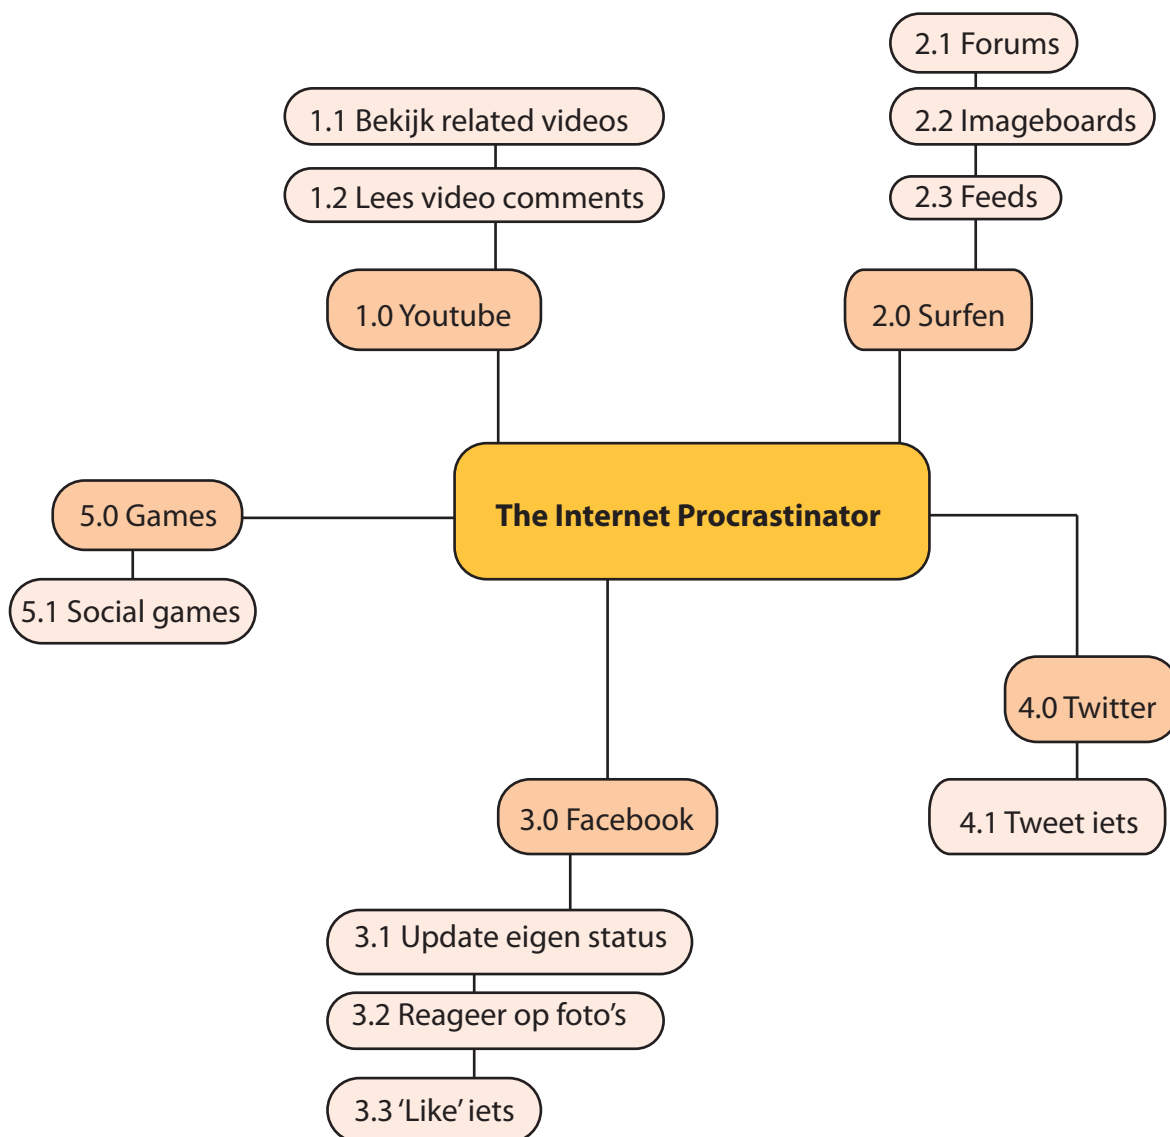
The Internet Procrastinator

1.0 Youtube
1.1 Bekijk related videos
1.2 Lees video comments

2.0 Surfen
2.1 Forums
2.2 Imageboards
2.3 Feeds

3.0 Facebook
3.1 Update eigen status
3.2 Reageer op foto's
3.3 'Like' iets

4.0 Twitter
4.1 Tweet iets

5.0 Games
5.1 Social games